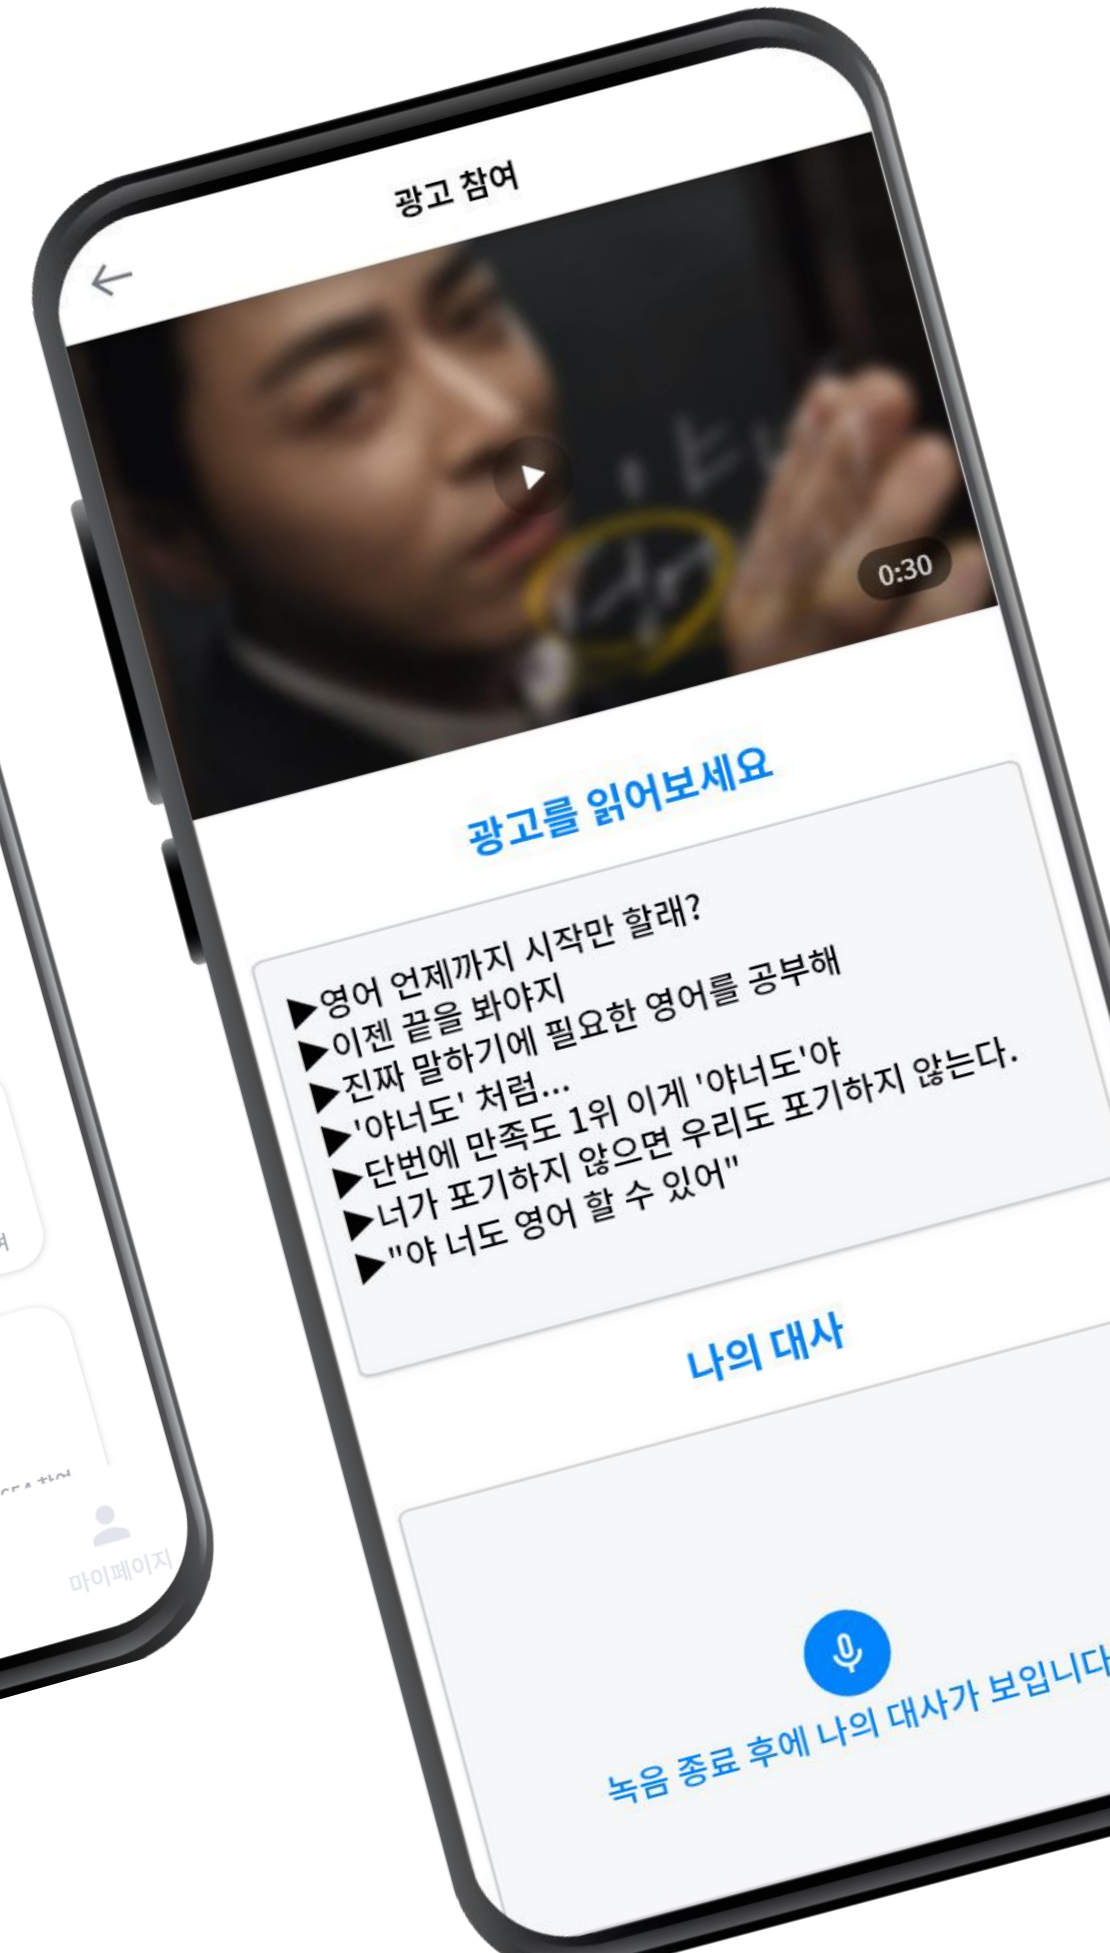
광고 참여

0:30

광고를 읽어보세요

▶영어 언제까지 시작만 할래?
▶이젠 끝을 봐야지
▶진짜 말하기에 필요한 영어를 공부해
▶'야너도' 처럼...
▶단번에 만족도 1위 이게 '야너도'야
▶너가 포기하지 않으면 우리도 포기하지 않는다.
▶"야 너도 영어 할 수 있어"

나의 대사

녹음 종료 후에 나의 대사가 보입니다

마이페이지